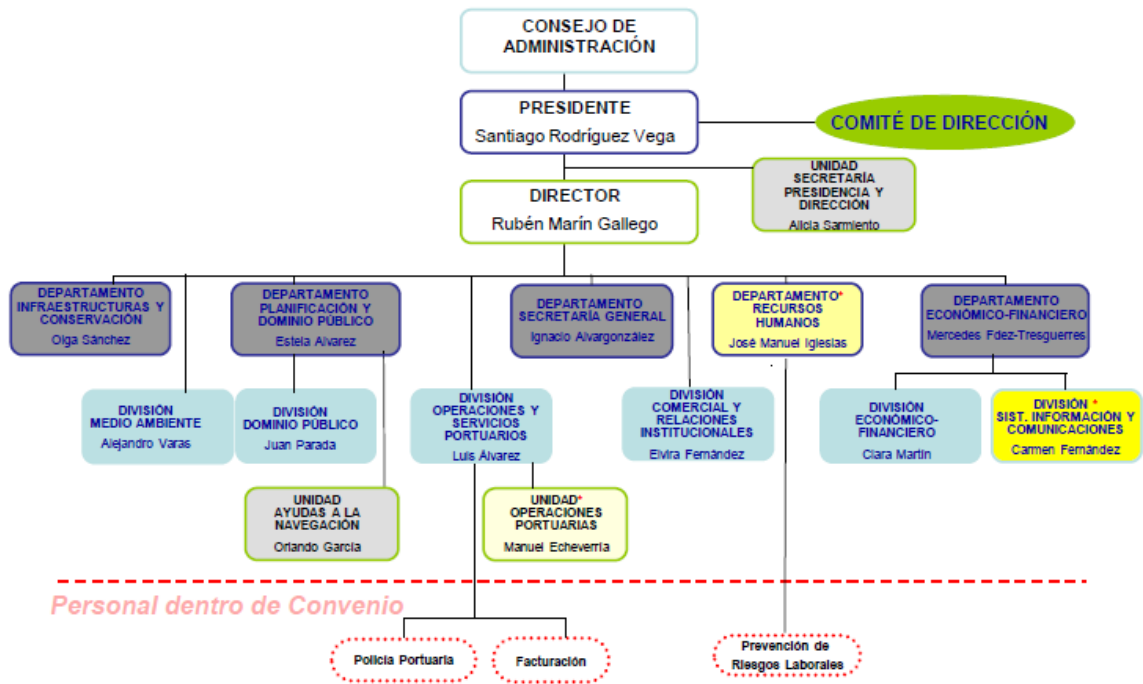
CONSEJO DE ADMINISTRACIÓN

PRESIDENTE
Santiago Rodríguez Vega

COMITÉ DE DIRECCIÓN

UNIDAD SECRETARÍA PRESIDENCIA Y DIRECCIÓN
Alicia Sarmiento

DIRECTOR
Rubén Marín Gallego

DEPARTAMENTO INFRAESTRUCTURAS Y CONSERVACIÓN
Olga Sánchez

DEPARTAMENTO PLANIFICACIÓN Y DOMINIO PÚBLICO
Estela Alvarez

DEPARTAMENTO SECRETARÍA GENERAL
Ignacio Alvargonzález

DEPARTAMENTO* RECURSOS HUMANOS
José Manuel Iglesias

DEPARTAMENTO ECONÓMICO-FINANCIERO
Mercedes Fdez-Tresguerres

DIVISIÓN MEDIO AMBIENTE
Alejandro Varas

DIVISIÓN DOMINIO PÚBLICO
Juan Parada

DIVISIÓN OPERACIONES Y SERVICIOS PORTUARIOS
Luis Alvarez

DIVISIÓN COMERCIAL Y RELACIONES INSTITUCIONALES
Elvira Fernández

DIVISIÓN ECONÓMICO-FINANCIERO
Clara Martin

DIVISIÓN * SIST. INFORMACIÓN Y COMUNICACIONES
Carmen Fernández

UNIDAD AYUDAS A LA NAVEGACIÓN
Orlando García

UNIDAD* OPERACIONES PORTUARIAS
Manuel Echeverría

Personal dentro de Convenio

Policía Portuaria

Facturación

Prevención de Riesgos Laborales